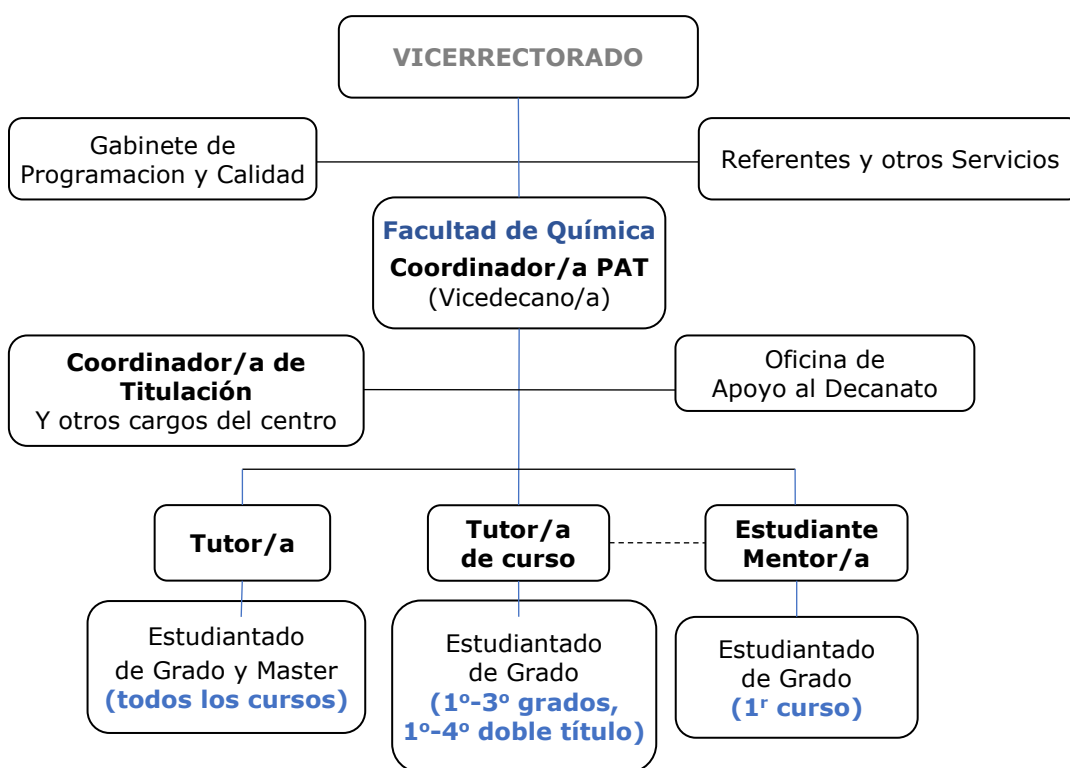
VICERRECTORADO

Gabinete de Programacion y Calidad

Referentes y otros Servicios

Facultad de Química
Coordinador/a PAT
(Vicedecano/a)

Coordinador/a de Titulación
Y otros cargos del centro

Oficina de Apoyo al Decanato

Tutor/a

Tutor/a de curso

Estudiante Mentor/a

Estudiantado de Grado y Master (todos los cursos)

Estudiantado de Grado (1º-3º grados, 1º-4º doble título)

Estudiantado de Grado (1$^{r}$ curso)